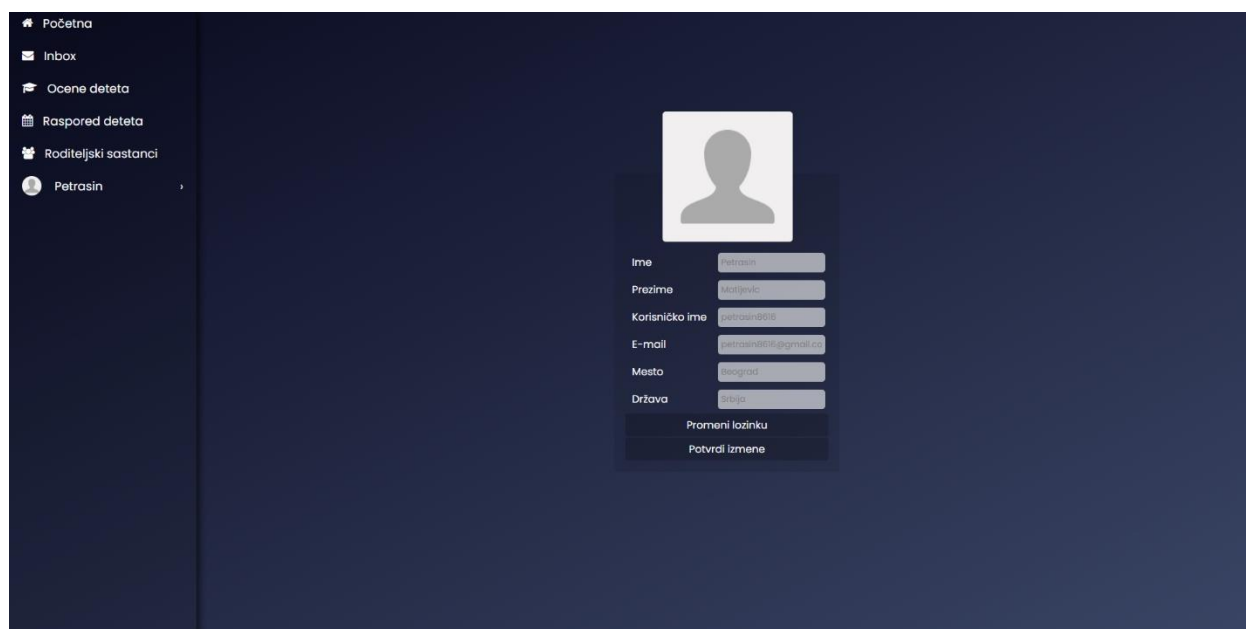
Početna
Inbox
Ocene deteta
Raspored deteta
Roditeljski sastanci
Petrasin

Ime Petrasin
Prezime Matijevic
Korisničko ime petrasin8616
E-mail petrasin8616@gmail.co
Mesto Beograd
Država Srbija
Promeni lozinku
Potvrdi izmene